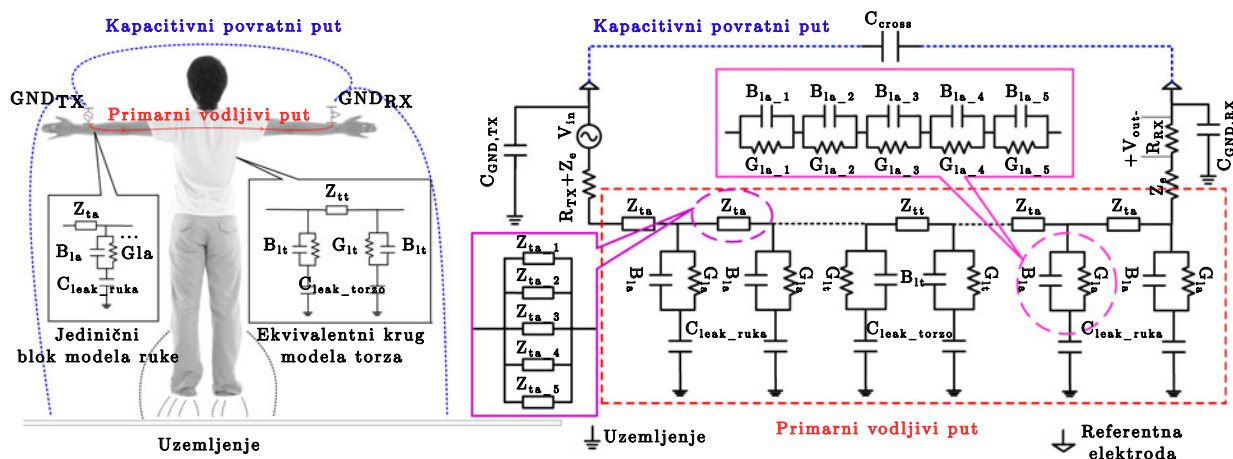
Kapacitivni povratni put

$GND_{TX}$

Primarni vodljivi put

$GND_{RX}$

$Z_{ta}$
$B_{la}$
$G_{la}$
...
$C_{leak\_ruka}$

Jedinični blok modela ruke

$Z_{tt}$
$B_{lt}$
$G_{lt}$
$B_{lt}$
$C_{leak\_torzo}$

Ekvivalentni krug modela torza

Uzemljenje

Kapacitivni povratni put

$C_{cross}$

$B_{la\_1}$ $B_{la\_2}$ $B_{la\_3}$ $B_{la\_4}$ $B_{la\_5}$

$G_{la\_1}$ $G_{la\_2}$ $G_{la\_3}$ $G_{la\_4}$ $G_{la\_5}$

$C_{GND,TX}$

$V_{in}$

$R_{TX}+Z_e$

$+V_{out}-$

$R_{RX}$

$Z_e$

$C_{GND,RX}$

$Z_{ta}$ $Z_{ta}$ $Z_{tt}$ $Z_{ta}$ $Z_{ta}$

$Z_{ta\_1}$
$Z_{ta\_2}$
$Z_{ta\_3}$
$Z_{ta\_4}$
$Z_{ta\_5}$

$B_{la}$ $G_{la}$ $B_{la}$ $G_{la}$ $G_{lt}$ $B_{lt}$ $G_{lt}$ $B_{la}$ $G_{la}$ $B_{la}$ $G_{la}$

$C_{leak\_ruka}$

$C_{leak\_torzo}$

$C_{leak\_ruka}$

Uzemljenje

Primarni vodljivi put

Referentna elektroda